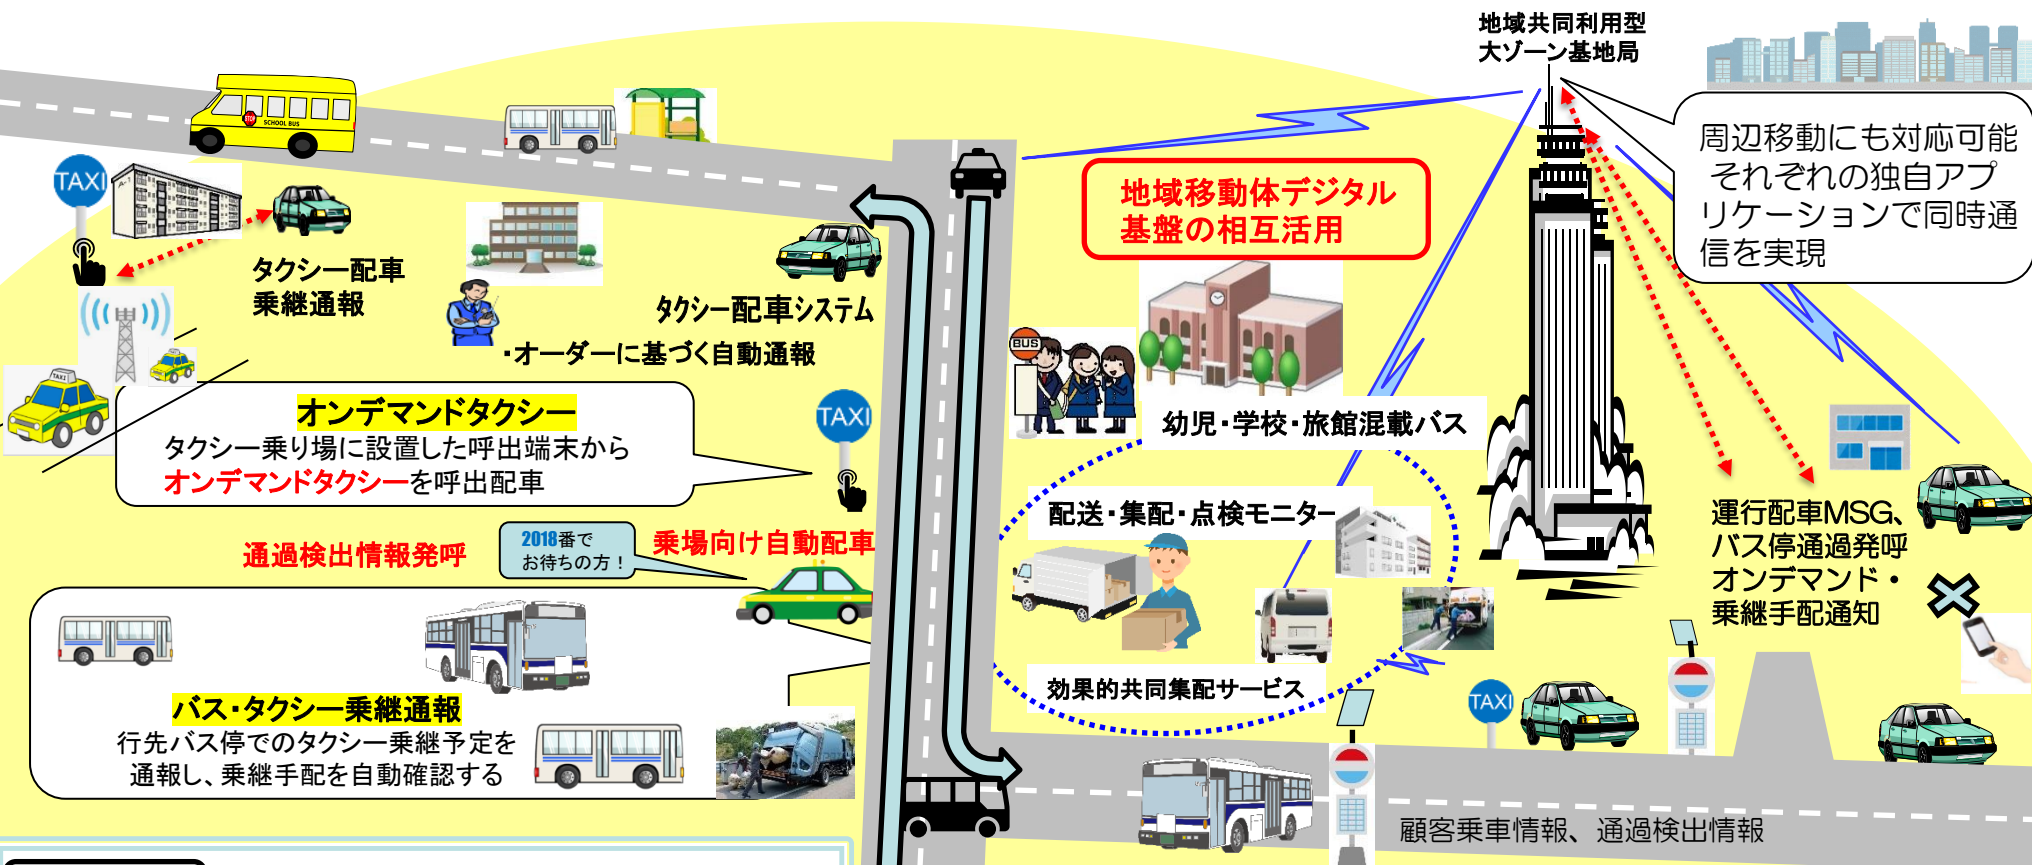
地域共同利用型
大ゾーン基地局

周辺移動にも対応可能
それぞれの独自アプリケーションで同時通信を実現

TAXI

タクシー配車
乗継通報

タクシー配車システム
・オーダーに基づく自動通報

地域移動体デジタル基盤の相互活用

BUS

幼児・学校・旅館混載バス

オンデマンドタクシー
タクシー乗り場に設置した呼出端末から
オンデマンドタクシーを呼出配車

TAXI

配送・集配・点検モニター

運行配車MSG、
バス停通過発呼
オンデマンド・
乗継手配通知

通過検出情報発呼

2018番で
お待ちの方！

乗場向け自動配車

SCHOOL BUS

バス・タクシー乗継通報
行先バス停でのタクシー乗継予定を
通報し、乗継手配を自動確認する

効果的共同集配サービス

TAXI

顧客乗車情報、通過検出情報